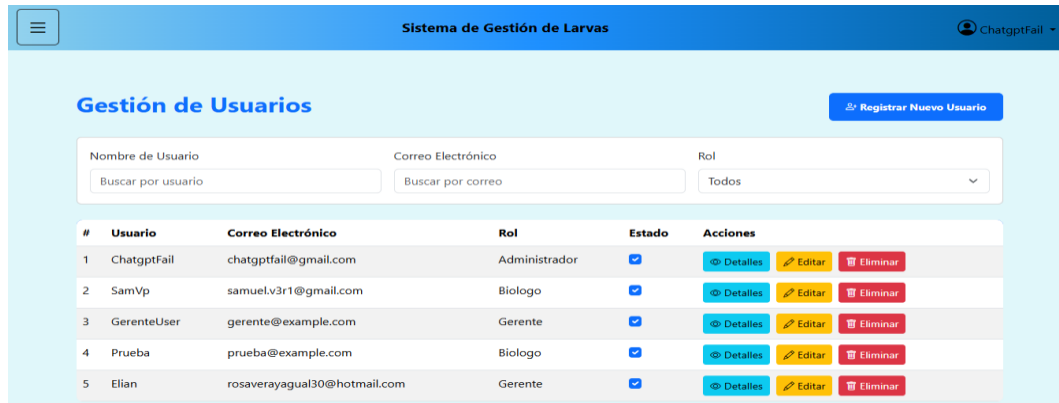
Sistema de Gestión de Larvas

ChatgptFail

Gestión de Usuarios

Registrar Nuevo Usuario

Nombre de Usuario
Buscar por usuario

Correo Electrónico
Buscar por correo

Rol
Todos

| # | Usuario | Correo Electrónico | Rol | Estado | Acciones |
|---|---|---|---|---|---|
| 1 | ChatgptFail | chatgptfail@gmail.com | Administrador | | Detalles Editar Eliminar |
| 2 | SamVp | samuel.v3r1@gmail.com | Biologo | | Detalles Editar Eliminar |
| 3 | GerenteUser | gerente@example.com | Gerente | | Detalles Editar Eliminar |
| 4 | Prueba | prueba@example.com | Biologo | | Detalles Editar Eliminar |
| 5 | Elian | rosaverayagual30@hotmail.com | Gerente | | Detalles Editar Eliminar |